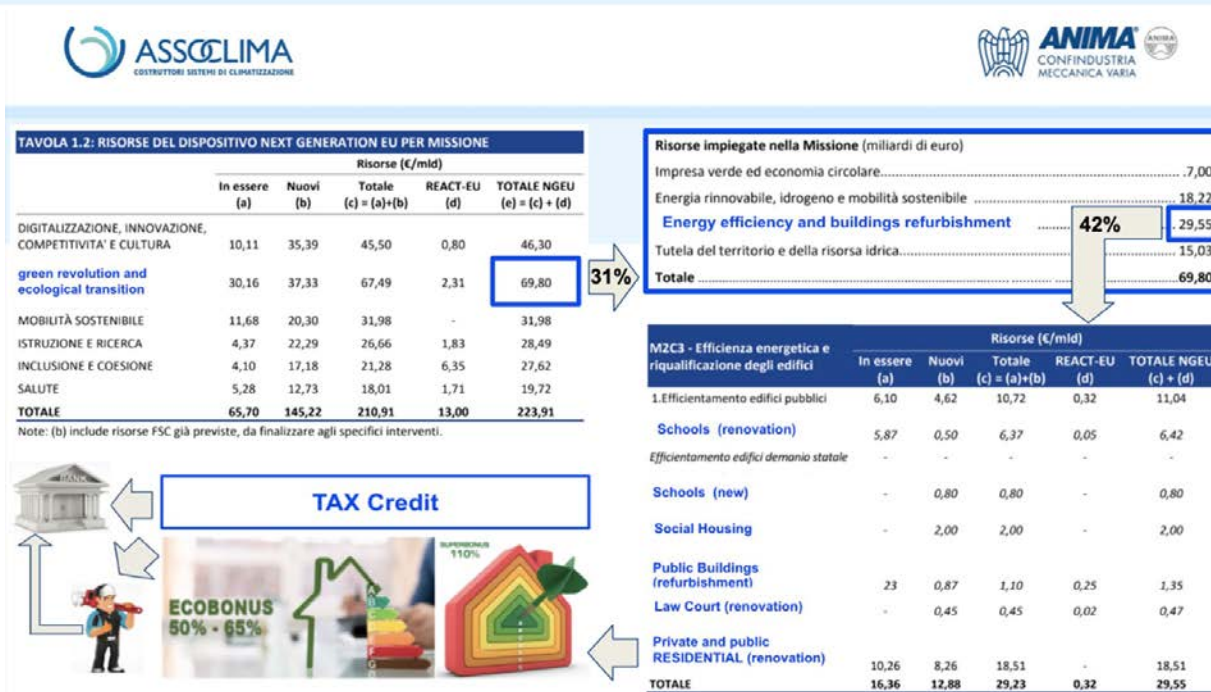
ASSOCLIMA
COSTRUTTORI SISTEMI DI CLIMATIZZAZIONE

ANIMA
CONFINDUSTRIA
MECCANICA VARIA

TAVOLA 1.2: RISORSE DEL DISPOSITIVO NEXT GENERATION EU PER MISSIONE

| | Risorse (€/mld) | | | | |
|---|---|---|---|---|---|
| | In essere (a) | Nuovi (b) | Totale (c) = (a)+(b) | REACT-EU (d) | TOTALE NGEU (e) = (c) + (d) |
| DIGITALIZZAZIONE, INNOVAZIONE, COMPETITIVITA' E CULTURA | 10,11 | 35,39 | 45,50 | 0,80 | 46,30 |
| green revolution and ecological transition | 30,16 | 37,33 | 67,49 | 2,31 | 69,80 |
| MOBILITÀ SOSTENIBILE | 11,68 | 20,30 | 31,98 | - | 31,98 |
| ISTRUZIONE E RICERCA | 4,37 | 22,29 | 26,66 | 1,83 | 28,49 |
| INCLUSIONE E COESIONE | 4,10 | 17,18 | 21,28 | 6,35 | 27,62 |
| SALUTE | 5,28 | 12,73 | 18,01 | 1,71 | 19,72 |
| TOTALE | 65,70 | 145,22 | 210,91 | 13,00 | 223,91 |

Note: (b) include risorse FSC già previste, da finalizzare agli specifici interventi.

31%

Risorse impiegate nella Missione (miliardi di euro)
Impresa verde ed economia circolare .......... 7,00
Energia rinnovabile, idrogeno e mobilità sostenibile .......... 18,22
Energy efficiency and buildings refurbishment .......... 29,55
42%
Tutela del territorio e della risorsa idrica .......... 15,03
Totale .......... 69,80

TAX Credit

SUPERBONUS 110%

ECOBONUS 50% - 65%

| M2C3 - Efficienza energetica e riqualificazione degli edifici | In essere (a) | Nuovi (b) | Totale (c) = (a)+(b) | REACT-EU (d) | TOTALE NGEU (c) + (d) |
|---|---|---|---|---|---|
| 1.Efficientamento edifici pubblici | 6,10 | 4,62 | 10,72 | 0,32 | 11,04 |
| Schools (renovation) | 5,87 | 0,50 | 6,37 | 0,05 | 6,42 |
| Efficientamento edifici demanio statale | - | - | - | - | - |
| Schools (new) | - | 0,80 | 0,80 | - | 0,80 |
| Social Housing | - | 2,00 | 2,00 | - | 2,00 |
| Public Buildings (refurbishment) | 23 | 0,87 | 1,10 | 0,25 | 1,35 |
| Law Court (renovation) | - | 0,45 | 0,45 | 0,02 | 0,47 |
| Private and public RESIDENTIAL (renovation) | 10,26 | 8,26 | 18,51 | - | 18,51 |
| TOTALE | 16,36 | 12,88 | 29,23 | 0,32 | 29,55 |